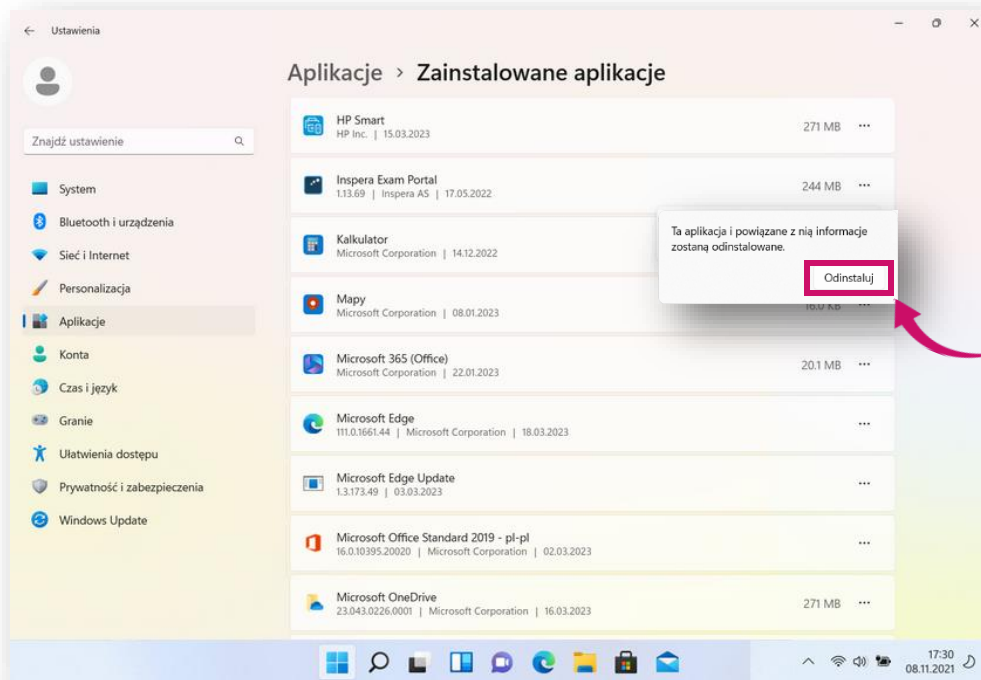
Ustawienia

Znajdź ustawienie

System
Bluetooth i urządzenia
Sieć i Internet
Personalizacja
Aplikacje
Konta
Czas i język
Granie
Ułatwienia dostępu
Prywatność i zabezpieczenia
Windows Update

Aplikacje > Zainstalowane aplikacje

HP Smart
HP Inc. | 15.03.2023
271 MB ···

Inspera Exam Portal
1.13.69 | Inspera AS | 17.05.2022
244 MB ···

Kalkulator
Microsoft Corporation | 14.12.2022

Ta aplikacja i powiązane z nią informacje zostaną odinstalowane.
Odinstaluj

Mapy
Microsoft Corporation | 08.01.2023
16.0 KB

Microsoft 365 (Office)
Microsoft Corporation | 22.01.2023
20.1 MB ···

Microsoft Edge
111.0.1661.44 | Microsoft Corporation | 18.03.2023
···

Microsoft Edge Update
1.3.173.49 | 03.03.2023
···

Microsoft Office Standard 2019 - pl-pl
16.0.10395.20020 | Microsoft Corporation | 02.03.2023
···

Microsoft OneDrive
23.043.0226.0001 | Microsoft Corporation | 16.03.2023
271 MB ···

17:30
08.11.2021